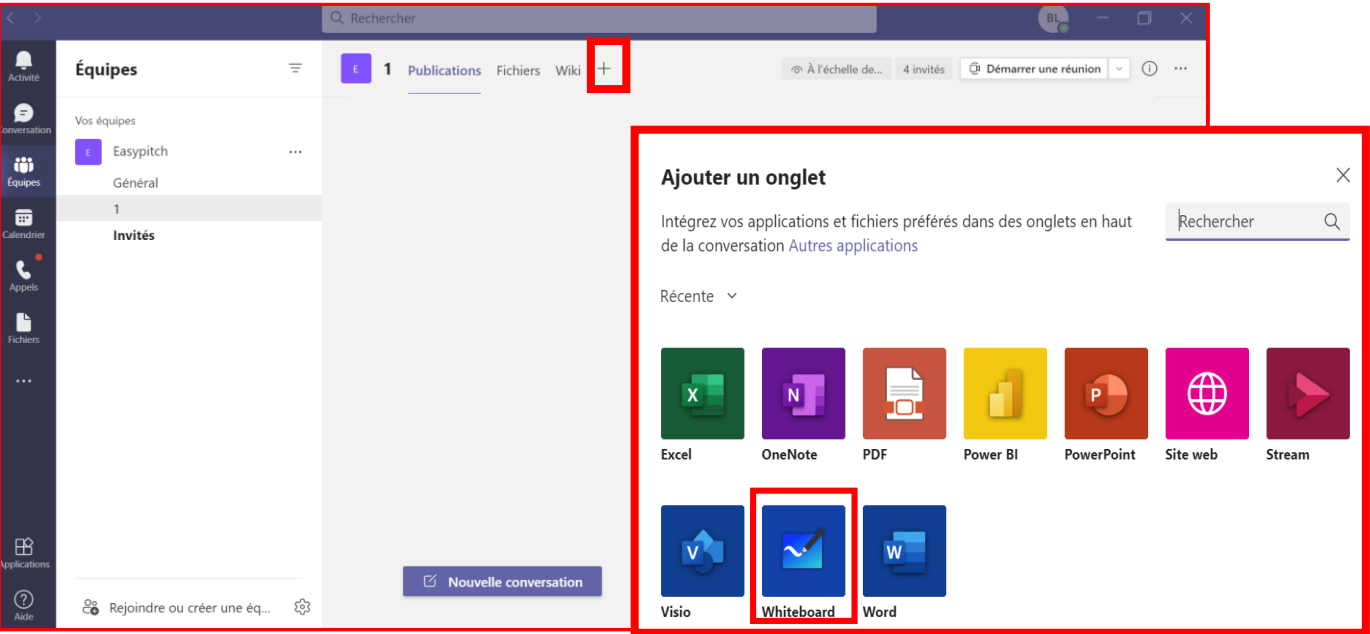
Rechercher

BL

Activité
Conversation
Équipes
Calendrier
Appels
Fichiers
...
Applications
Aide

Équipes

Vos équipes

E Easypitch ...

Général

1

Invités

Rejoindre ou créer une éq...

E 1 Publications Fichiers Wiki +

À l'échelle de... 4 invités Démarrer une réunion

Nouvelle conversation

Ajouter un onglet

Intégrez vos applications et fichiers préférés dans des onglets en haut de la conversation Autres applications

Rechercher

Récente

Excel
OneNote
PDF
Power BI
PowerPoint
Site web
Stream
Visio
Whiteboard
Word